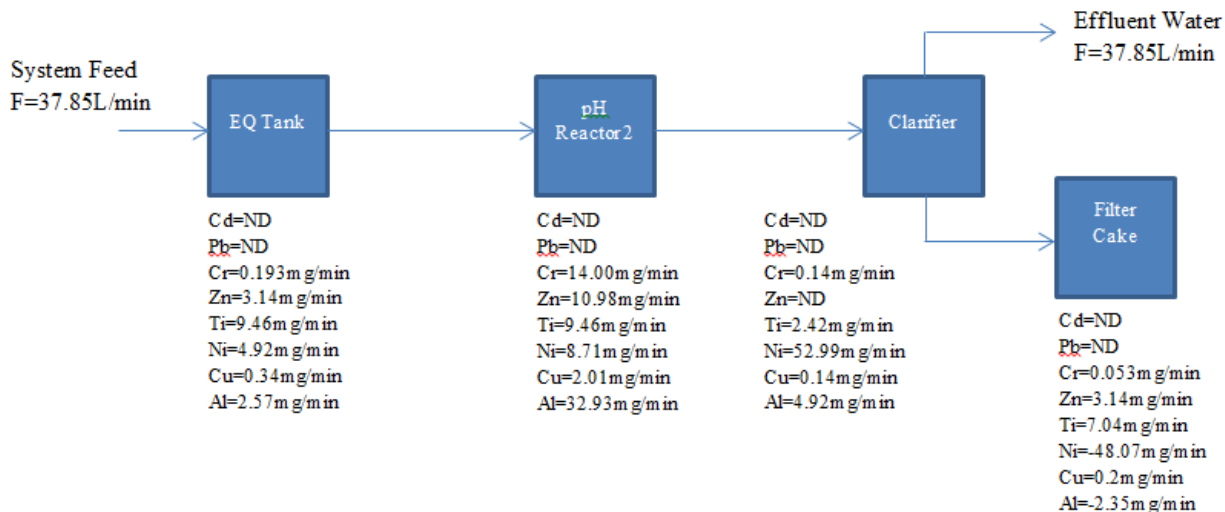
System Feed
F=37.85L/min

EQ Tank

pH Reactor2

Clarifier

Effluent Water
F=37.85L/min

Filter Cake

Cd=ND
Pb=ND
Cr=0.193mg/min
Zn=3.14mg/min
Ti=9.46mg/min
Ni=4.92mg/min
Cu=0.34mg/min
Al=2.57mg/min

Cd=ND
Pb=ND
Cr=14.00mg/min
Zn=10.98mg/min
Ti=9.46mg/min
Ni=8.71mg/min
Cu=2.01mg/min
Al=32.93mg/min

Cd=ND
Pb=ND
Cr=0.14mg/min
Zn=ND
Ti=2.42mg/min
Ni=52.99mg/min
Cu=0.14mg/min
Al=4.92mg/min

Cd=ND
Pb=ND
Cr=0.053mg/min
Zn=3.14mg/min
Ti=7.04mg/min
Ni=-48.07mg/min
Cu=0.2mg/min
Al=-2.35mg/min